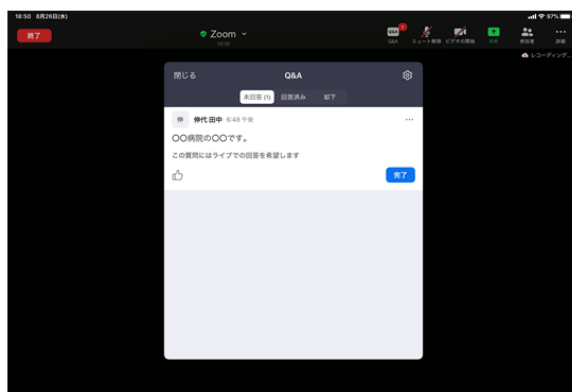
18:50 8月26日(水)

終了

Zoom

Q&A
ミュート解除
ビデオの開始
共有
参加者
詳細

レコーディング...

閉じる
Q&A

未回答 (1)
回答済み
却下

仲
仲代 田中 6:48 午後
...

〇〇病院の〇〇です。

この質問にはライブでの回答を希望します

完了